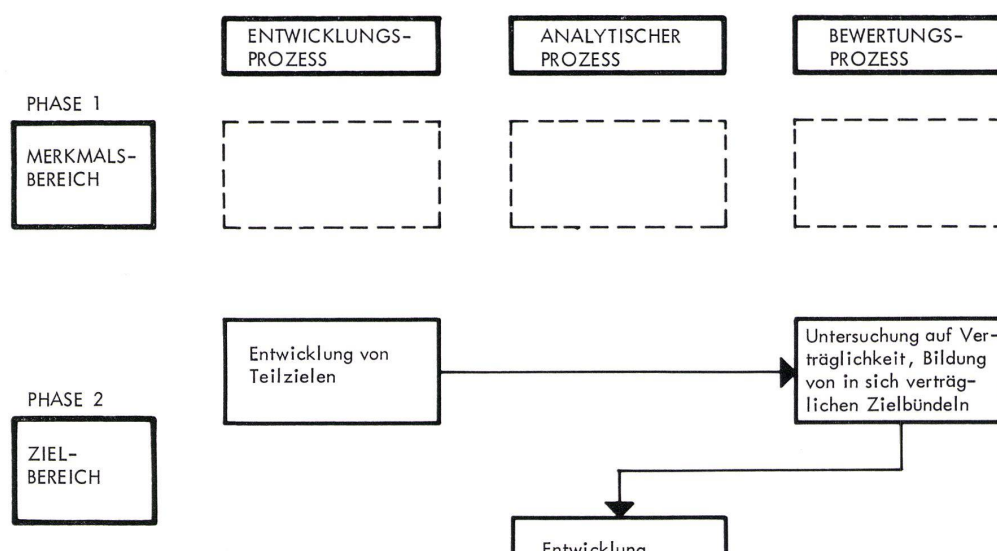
ENTWICKLUNGSPROZESS

ANALYTISCHER PROZESS

BEWERTUNGSPROZESS

PHASE 1

MERKMALSBEREICH

PHASE 2

ZIELBEREICH

Entwicklung von Teilzielen

Untersuchung auf Verträglichkeit, Bildung von in sich verträglichen Zielbündeln

Entwicklung